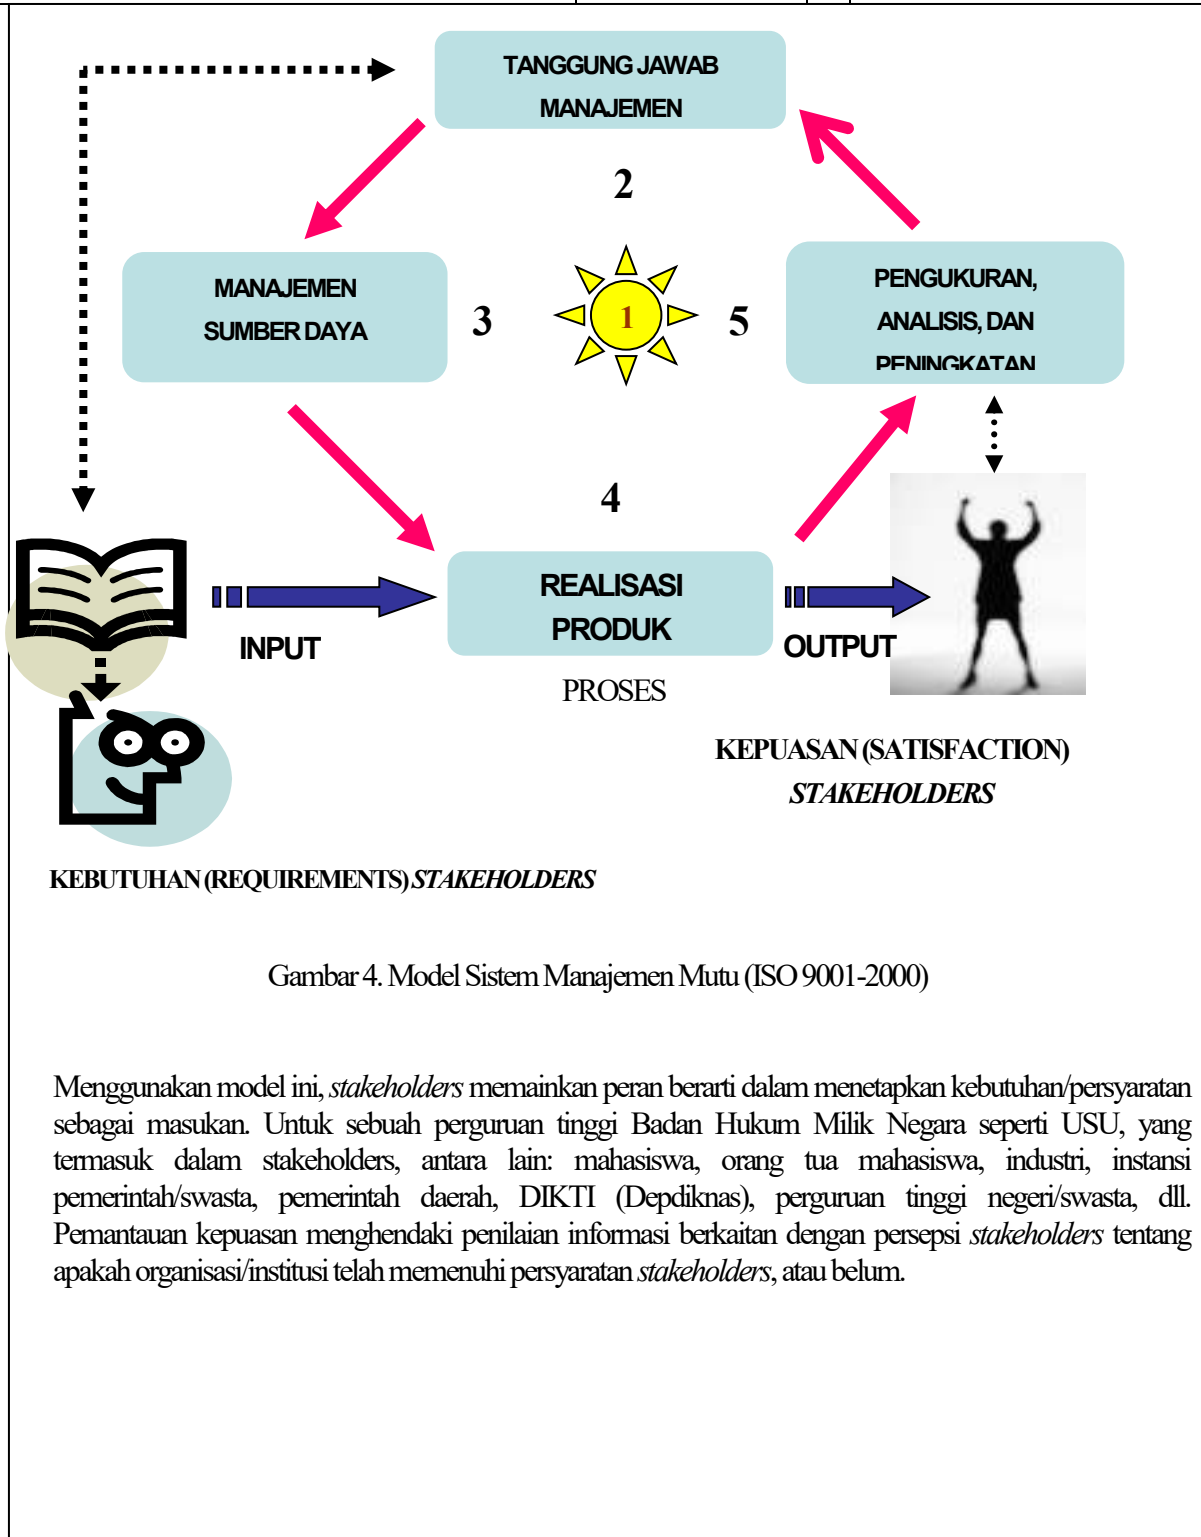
TANGGUNG JAWAB MANAJEMEN

2

MANAJEMEN SUMBER DAYA

3

1

5

PENGUKURAN, ANALISIS, DAN PENINGKATAN

4

INPUT

REALISASI PRODUK

PROSES

OUTPUT

KEPUASAN (SATISFACTION) *STAKEHOLDERS*

KEBUTUHAN (REQUIREMENTS) *STAKEHOLDERS*

Gambar 4. Model Sistem Manajemen Mutu (ISO 9001-2000)

Menggunakan model ini, *stakeholders* memainkan peran berarti dalam menetapkan kebutuhan/persyaratan sebagai masukan. Untuk sebuah perguruan tinggi Badan Hukum Milik Negara seperti USU, yang termasuk dalam stakeholders, antara lain: mahasiswa, orang tua mahasiswa, industri, instansi pemerintah/swasta, pemerintah daerah, DIKTI (Depdiknas), perguruan tinggi negeri/swasta, dll. Pemantauan kepuasan menghendaki penilaian informasi berkaitan dengan persepsi *stakeholders* tentang apakah organisasi/institusi telah memenuhi persyaratan *stakeholders*, atau belum.